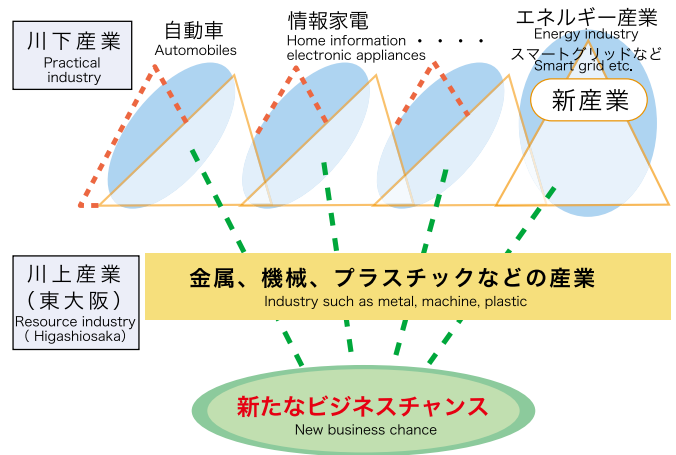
川下産業
Practical industry

自動車
Automobiles

情報家電
Home information electronic appliances

・・・・

エネルギー産業
Energy industry
スマートグリッドなど
Smart grid etc.

新産業

川上産業
（東大阪）
Resource industry
（ Higashiosaka）

金属、機械、プラスチックなどの産業
Industry such as metal, machine, plastic

新たなビジネスチャンス
New business chance